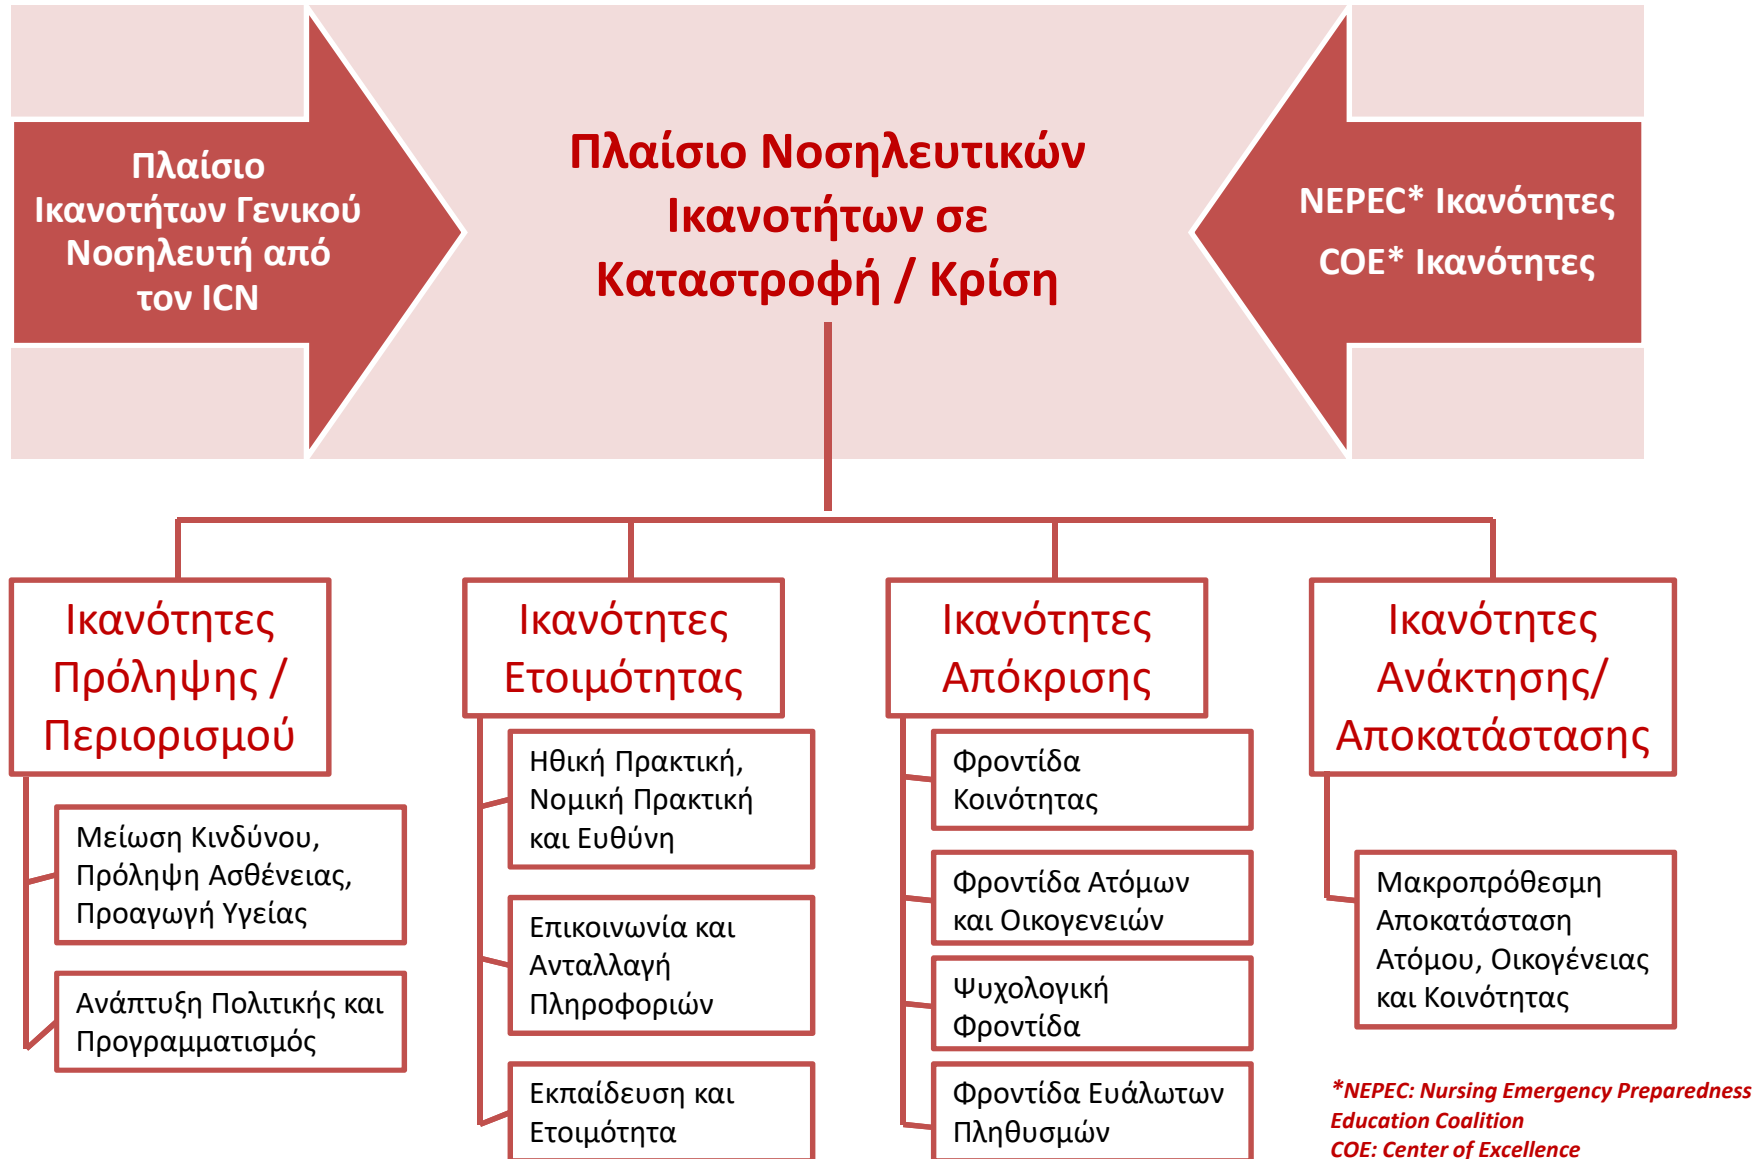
Πλαίσιο Ικανοτήτων Γενικού Νοσηλευτή από τον ICN

Πλαίσιο Νοσηλευτικών Ικανοτήτων σε Καταστροφή / Κρίση

NEPEC* Ικανότητες
COE* Ικανότητες

Ικανότητες Πρόληψης / Περιορισμού

Μείωση Κινδύνου, Πρόληψη Ασθένειας, Προαγωγή Υγείας

Ανάπτυξη Πολιτικής και Προγραμματισμός

Ικανότητες Ετοιμότητας

Ηθική Πρακτική, Νομική Πρακτική και Ευθύνη

Επικοινωνία και Ανταλλαγή Πληροφοριών

Εκπαίδευση και Ετοιμότητα

Ικανότητες Απόκρισης

Φροντίδα Κοινότητας

Φροντίδα Ατόμων και Οικογενειών

Ψυχολογική Φροντίδα

Φροντίδα Ευάλωτων Πληθυσμών

Ικανότητες Ανάκτησης/ Αποκατάστασης

Μακροπρόθεσμη Αποκατάσταση Ατόμου, Οικογένειας και Κοινότητας

*NEPEC: Nursing Emergency Preparedness Education Coalition
COE: Center of Excellence